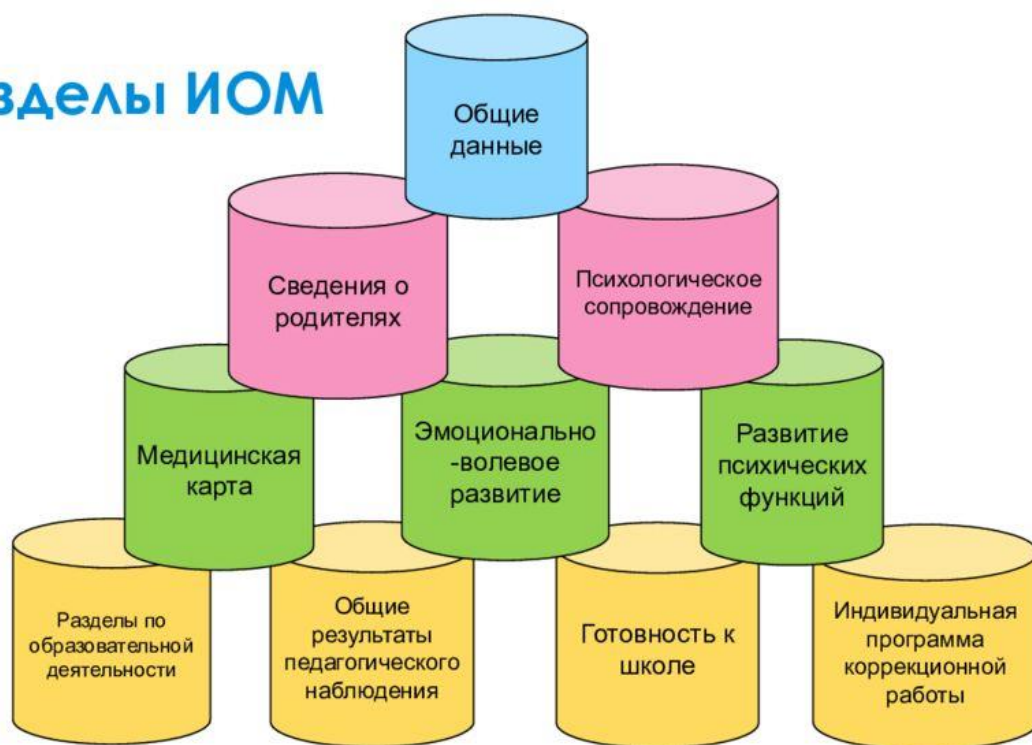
зделы ИОМ

Общие данные

Сведения о родителях

Психологическое сопровождение

Медицинская карта

Эмоционально -волевое развитие

Развитие психических функций

Разделы по образовательной деятельности

Общие результаты педагогического наблюдения

Готовность к школе

Индивидуальная программа коррекционной работы